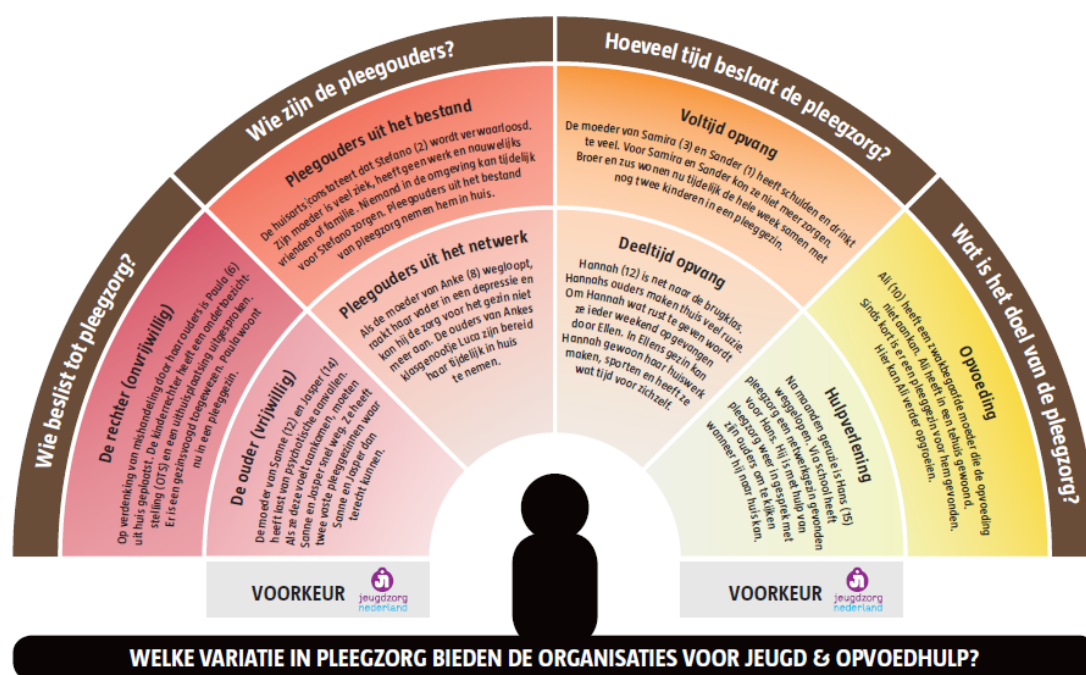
Wie beslist tot pleegzorg?

Wie zijn de pleegouders?

Hoeveel tijd beslaat de pleegzorg?

Wat is het doel van de pleegzorg?

De rechter (onvrijwillig)

Op verdenking van mishandeling door haar ouders is Paula (6) uit huis geplaatst. De kinderrechter heeft een ondertoezichtstelling (OTS) en een uithuisplaatsing uitgesproken. Er is een gezinsvoogd toegewezen. Paula woont nu in een pleeggezin.

De ouder (vrijwillig)

De moeder van Sanne (12) en Jasper (14) heeft last van psychotische aanvallen. Als ze deze voelt aankomen, moeten Sanne en Jasper snel weg. Ze heeft twee vaste pleeggezinnen waar Sanne en Jasper dan terecht kunnen.

Pleegouders uit het bestand

De huisarts constateert dat Stefano (2) wordt verwaarloosd. Zijn moeder is veel ziek, heeft geen werk en nauwelijks vrienden of familie. Niemand in de omgeving kan tijdelijk voor Stefano zorgen. Pleegouders uit het bestand van pleegzorg nemen hem in huis.

Pleegouders uit het netwerk

Als de moeder van Anke (8) wegloopt, raakt haar vader in een depressie en kan hij de zorg voor het gezin niet meer aan. De ouders van Ankes klasgenootje Luca zijn bereid haar tijdelijk in huis te nemen.

Voltijd opvang

De moeder van Samira (3) en Sander (1) heeft schulden en drinkt te veel. Voor Samira en Sander kon ze niet meer zorgen. Broer en zus wonen nu tijdelijk de hele week samen met nog twee kinderen in een pleeggezin.

Deeltijd opvang

Hannah (12) is net naar de brugklas. Hannahs ouders maken thuis veel ruzie. Om Hannah wat rust te geven wordt ze ieder weekend opgevangen door Ellen. In Ellens gezin kan Hannah gewoon haar huiswerk maken, sporten en heeft ze wat tijd voor zichzelf.

Hulpverlening

Na maanden geruzie is Hans (15) weggelopen. Via school heeft pleegzorg een netwerkgezin gevonden voor Hans. Hij is met hulp van pleegzorg weer in gesprek met zijn ouders om te kijken wanneer hij naar huis kan.

Opvoeding

Ali (10) heeft een zwakbegaafde moeder die de opvoeding niet aankan. Ali heeft in een tehuis gewoond. Sinds kort is er een pleeggezin voor hem gevonden. Hier kan Ali verder opgroeien.

VOORKEUR jeugdzorg nederland

VOORKEUR jeugdzorg nederland

WELKE VARIATIE IN PLEEGZORG BIEDEN DE ORGANISATIES VOOR JEUGD & OPVOEDHULP?